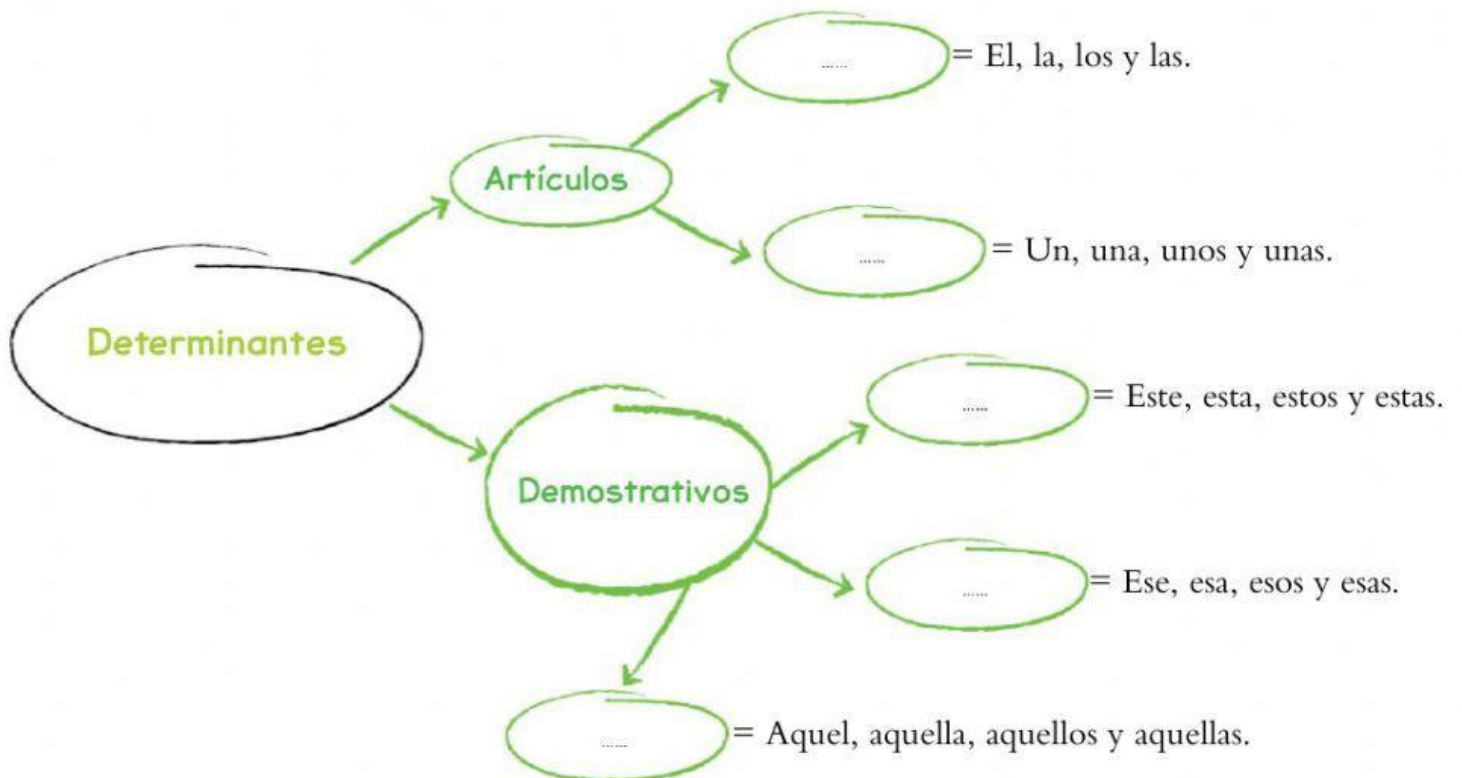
Determinantes

Artículos

...... = El, la, los y las.

...... = Un, una, unos y unas.

Demostrativos

...... = Este, esta, estos y estas.

...... = Ese, esa, esos y esas.

...... = Aquel, aquella, aquellos y aquellas.